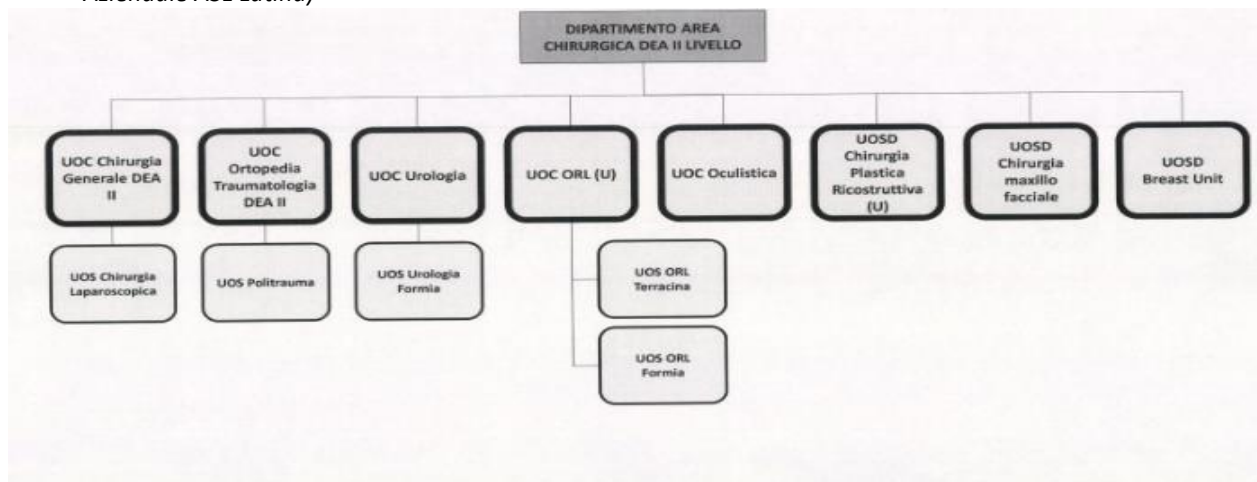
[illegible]

DIPARTIMENTO AREA CHIRURGICA DEA II LIVELLO

UOC Chirurgia Generale DEA II

UOC Ortopedia Traumatologia DEA II

UOC Urologia

UOC ORL (U)

UOC Oculistica

UOSD Chirurgia Plastica Ricostruttiva (U)

UOSD Chirurgia maxillo facciale

UOSD Breast Unit

UOS Chirurgia Laparoscopica

UOS Politrauma

UOS Urologia Formia

UOS ORL Terracina

UOS ORL Formia